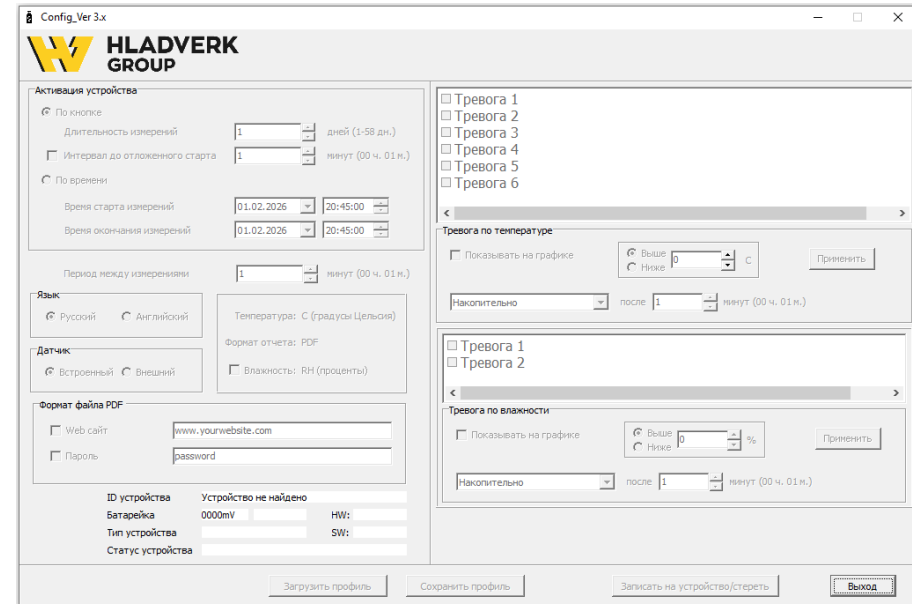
Config_Ver 3.x

HLADVERK GROUP

Активация устройства

По кнопке

Длительность измерений 1 дней (1-58 дн.)

Интервал до отложенного старта 1 минут (00 ч. 01 м.)

По времени

Время старта измерений 01.02.2026 20:45:00

Время окончания измерений 01.02.2026 20:45:00

Период между измерениями 1 минут (00 ч. 01 м.)

Язык

Русский Английский

Температура: C (градусы Цельсия)

Формат отчета: PDF

Датчик

Встроенный Внешний

Влажность: RH (проценты)

Формат файла PDF

Web сайт www.yourwebsite.com

Пароль password

ID устройства Устройство не найдено

Батарейка 0000mV HW:

Тип устройства SW:

Статус устройства

Тревога 1
Тревога 2
Тревога 3
Тревога 4
Тревога 5
Тревога 6

Тревога по температуре

Показывать на графике

Выше
Ниже 0 C

Применить

Накопительно после 1 минут (00 ч. 01 м.)

Тревога 1
Тревога 2

Тревога по влажности

Показывать на графике

Выше
Ниже 0 %

Применить

Накопительно после 1 минут (00 ч. 01 м.)

Загрузить профиль Сохранить профиль Записать на устройство/стереть Выход